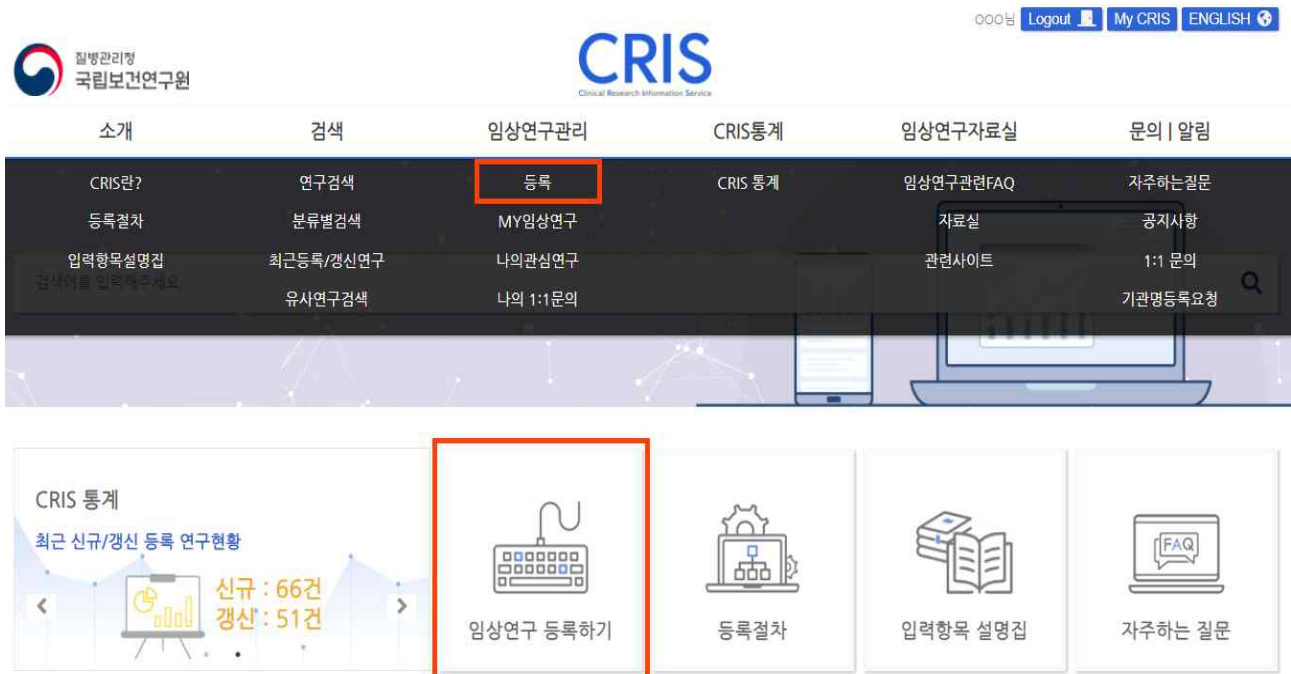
OOO님 Logout My CRIS ENGLISH

질병관리청
국립보건연구원

CRIS
Clinical Research Information Service

소개
CRIS란?
등록절차
입력항목설명집

검색
연구검색
분류별검색
최근등록/갱신연구
유사연구검색

임상연구관리
등록
MY임상연구
나의관심연구
나의 1:1문의

CRIS통계
CRIS 통계

임상연구자료실
임상연구관련FAQ
자료실
관련사이트

문의 | 알림
자주하는질문
공지사항
1:1 문의
기관명등록요청

검색어를 입력해주세요

CRIS 통계
최근 신규/갱신 등록 연구현황
신규 : 66건
갱신 : 51건

임상연구 등록하기

등록절차

입력항목 설명집

FAQ
자주하는 질문